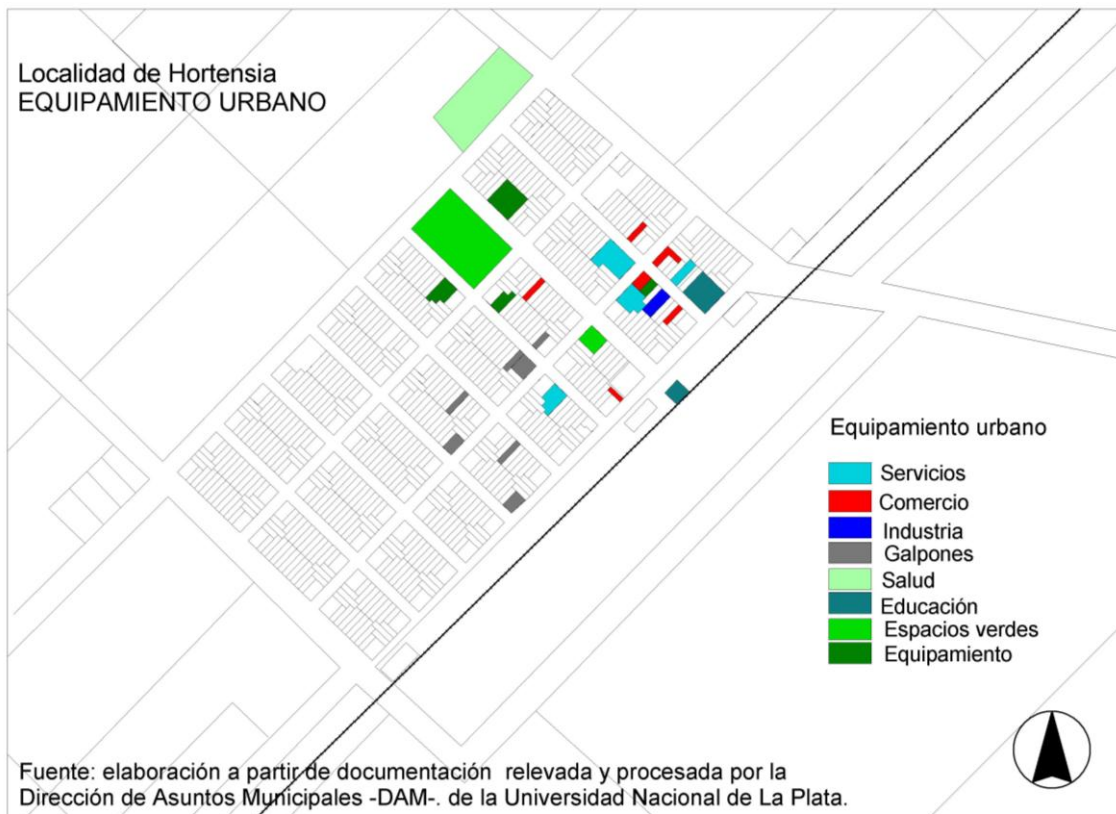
Localidad de Hortensia
EQUIPAMIENTO URBANO

Equipamiento urbano

Servicios
Comercio
Industria
Galpones
Salud
Educación
Espacios verdes
Equipamiento

Fuente: elaboración a partir de documentación relevada y procesada por la Dirección de Asuntos Municipales -DAM-. de la Universidad Nacional de La Plata.